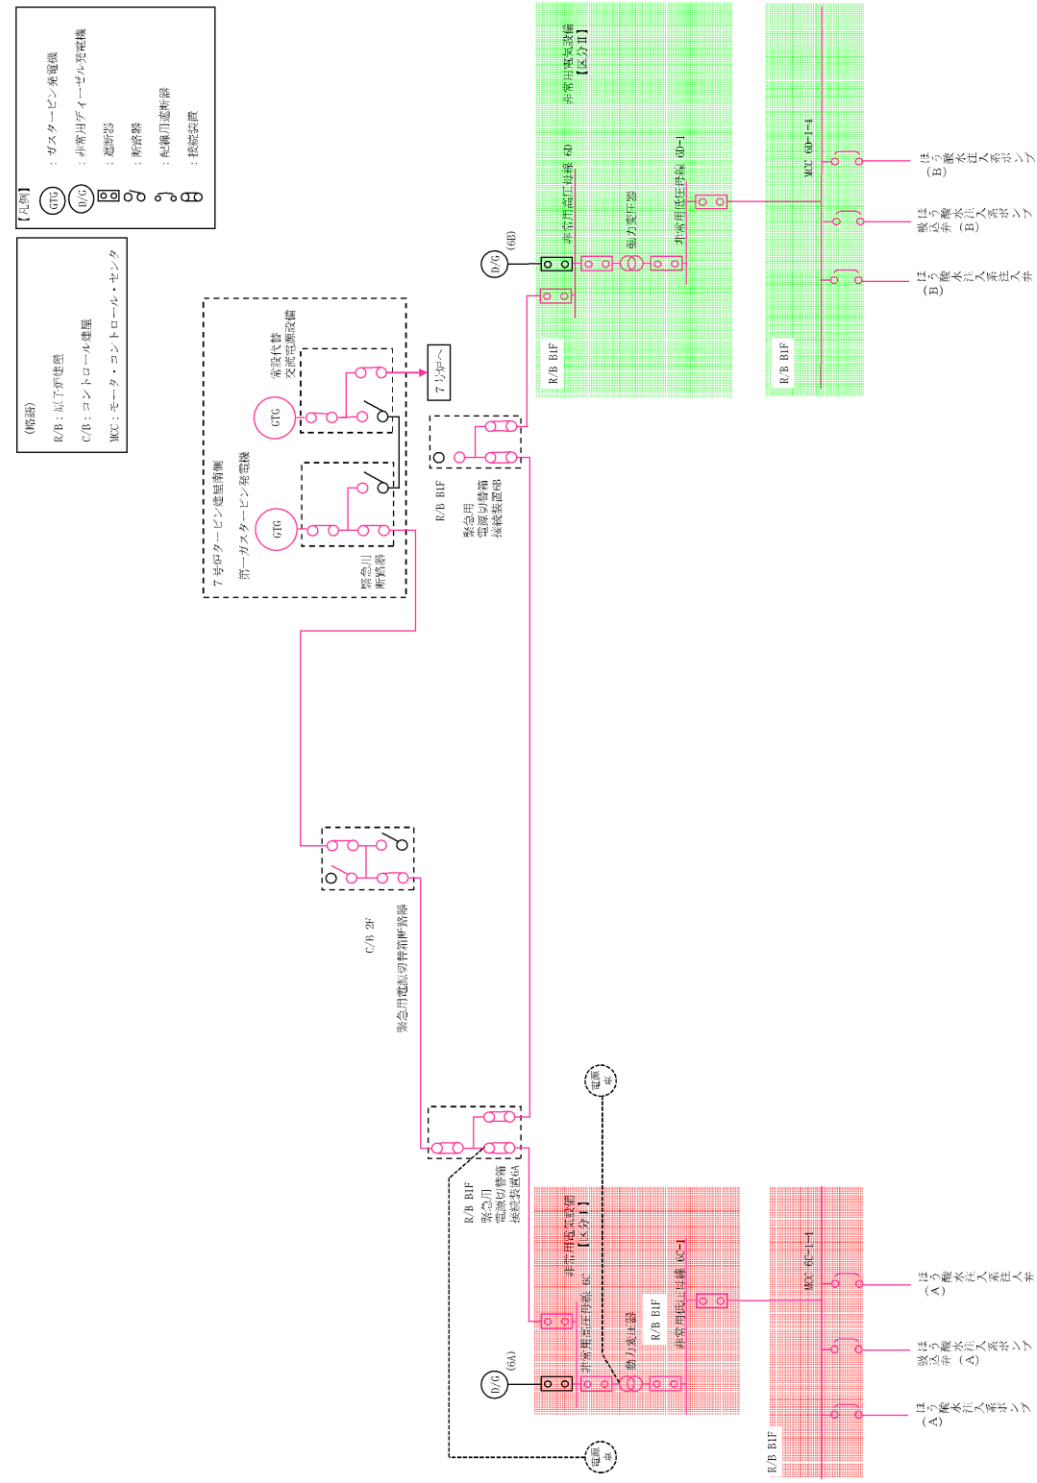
【凡例】
GTG ：ガスタービン発電機
D/G ：非常用ディーゼル発電機
：遮断器
：断路器
：配線用遮断器
：接続装置

（略語）
R/B：原子炉建屋
C/B：コントロール建屋
MCC：モータ・コントロール・センタ

７号炉タービン建屋南側
第一ガスタービン発電機
GTG
GTG
常設代替交流電源設備
緊急用断路器
７号炉へ

D/G (6B)
非常用電気設備【区分Ⅱ】
非常用高圧母線 6D
動力変圧器
非常用低圧母線 6D-1
MCC 6D-1-4
R/B B1F
R/B B1F
ほう酸水注入系ポンプ（B）
ほう酸水注入系ポンプ（B）吸込弁
ほう酸水注入系注入弁（B）

R/B B1F
緊急用電源切替箱接続装置6B

C/B 2F
緊急用電源切替箱断路器

R/B B1F
緊急用電源切替箱接続装置6A
電源車
電源車

D/G (6A)
非常用電気設備【区分Ⅰ】
非常用高圧母線 6C
動力変圧器
R/B B1F
非常用低圧母線 6C-1
MCC 6C-1-4
R/B B1F
ほう酸水注入系ポンプ（A）
ほう酸水注入系ポンプ（A）吸込弁
ほう酸水注入系注入弁（A）